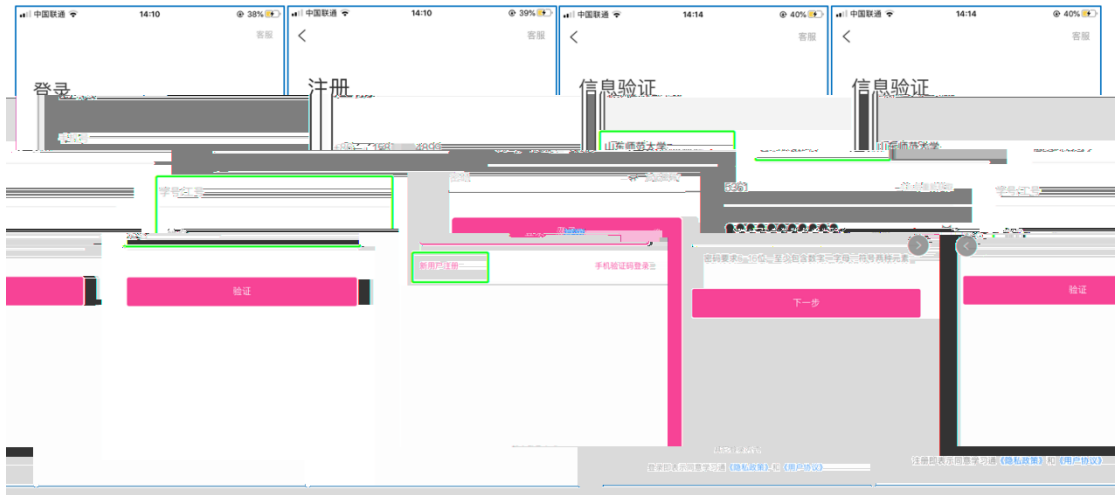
中国联通 14:10 38%
客服
登录

中国联通 14:10 39%
客服
注册

中国联通 14:14 40%
客服
信息验证

中国联通 14:14 40%
客服
信息验证

山东师范大学
山东师范大学
学号/工号
学号/工号
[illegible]
验证
新用户注册
手机验证码登录
密码要求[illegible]
下一步
验证
登录即表示同意学习通《隐私政策》和《用户协议》
注册即表示同意学习通《隐私政策》和《用户协议》